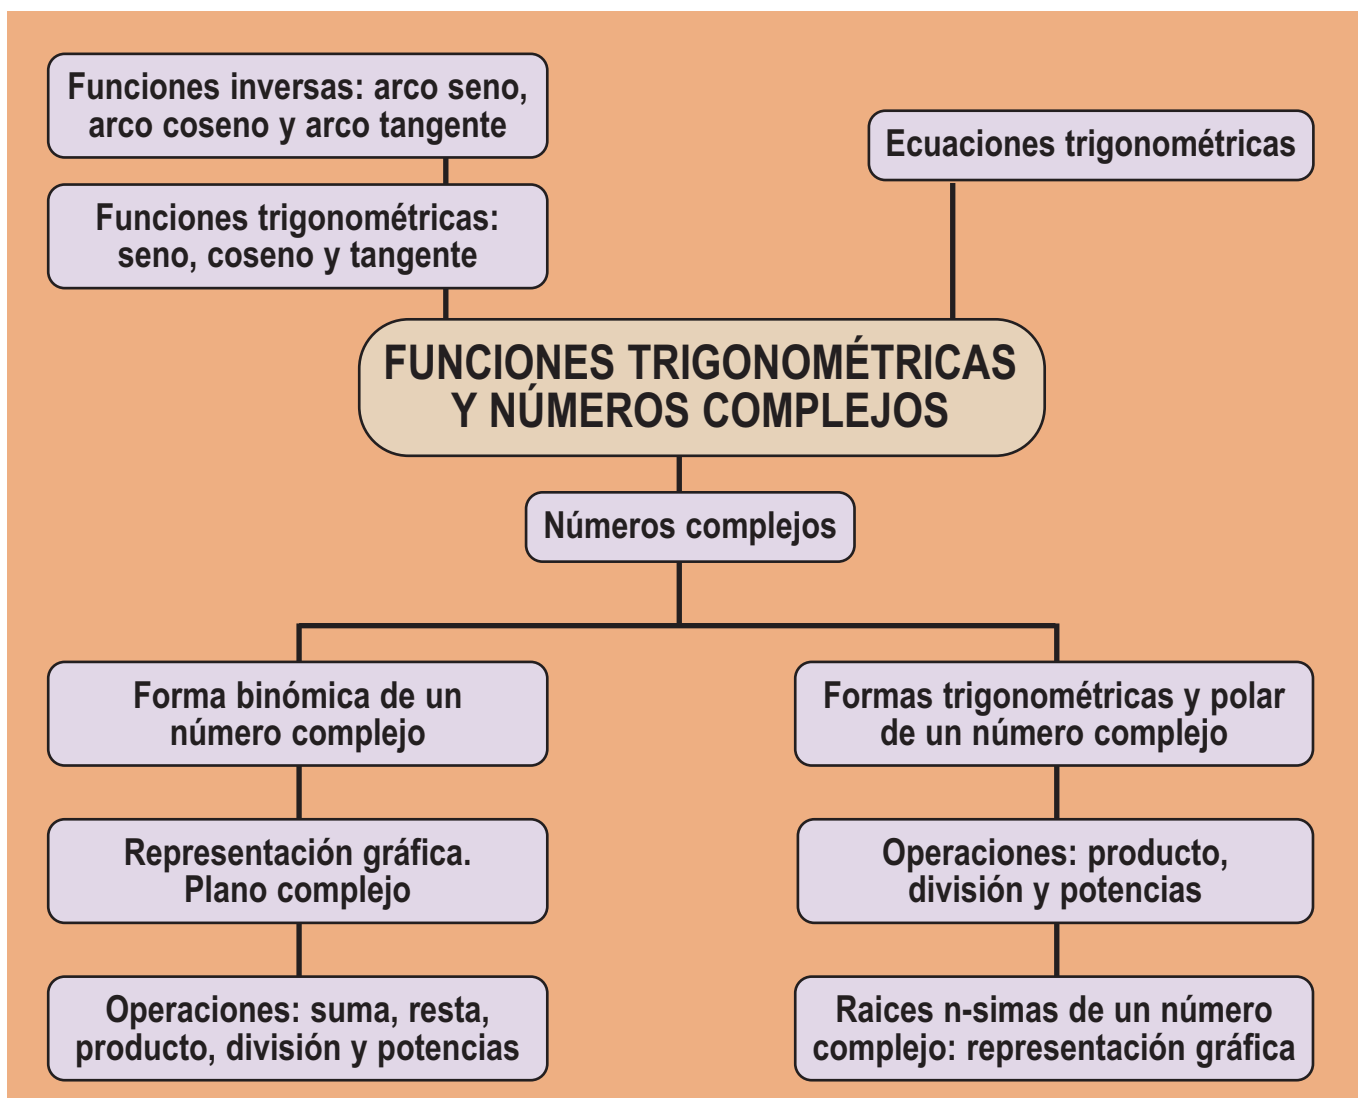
Funciones inversas: arco seno, arco coseno y arco tangente

Ecuaciones trigonométricas

Funciones trigonométricas: seno, coseno y tangente

FUNCIONES TRIGONOMÉTRICAS Y NÚMEROS COMPLEJOS

Números complejos

Forma binómica de un número complejo

Formas trigonométricas y polar de un número complejo

Representación gráfica. Plano complejo

Operaciones: producto, división y potencias

Operaciones: suma, resta, producto, división y potencias

Raices n-simas de un número complejo: representación gráfica